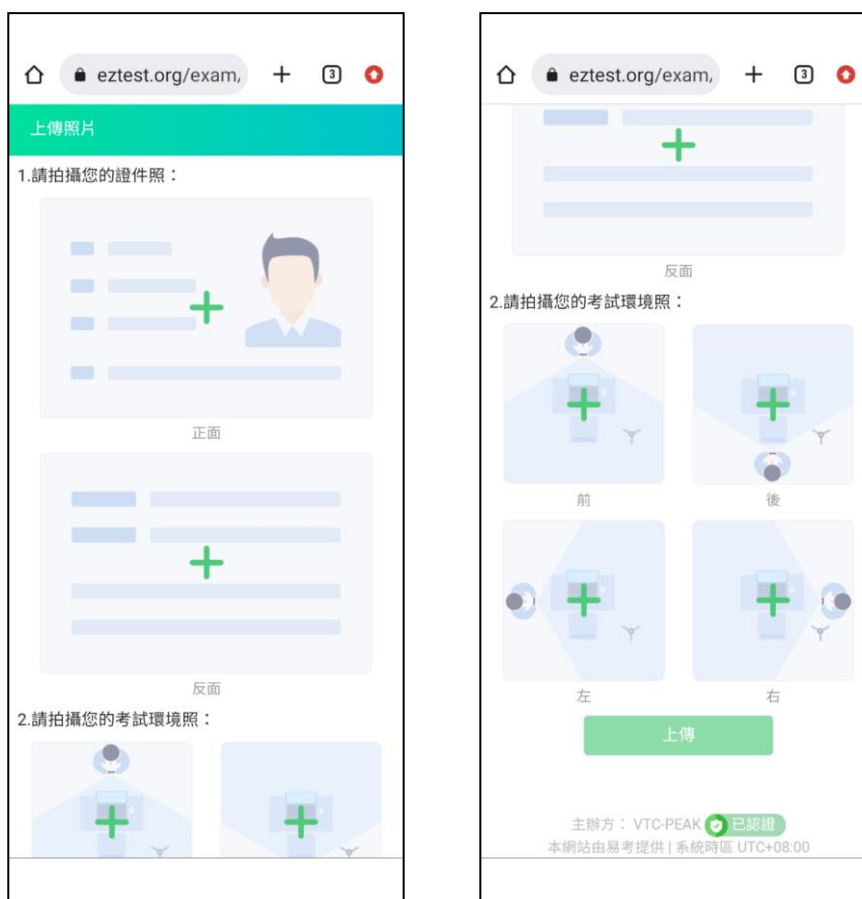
eztest.org/exam,

3

上傳照片

1.請拍攝您的證件照：

正面

反面

2.請拍攝您的考試環境照：

eztest.org/exam,

3

反面

2.請拍攝您的考試環境照：

前

後

左

右

上傳

主辦方：VTC-PEAK 已認證

本網站由易考提供 | 系統時區 UTC+08:00